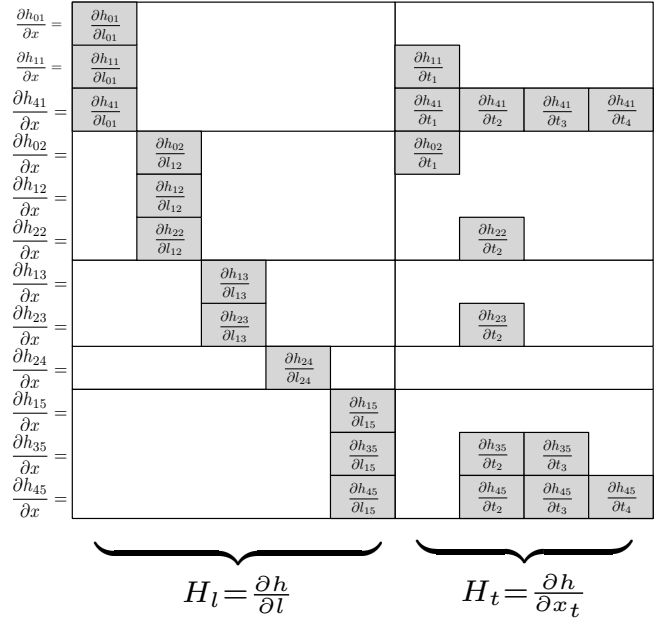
$\frac{\partial h_{01}}{\partial x} =$ $\frac{\partial h_{01}}{\partial l_{01}}$

$\frac{\partial h_{11}}{\partial x} =$ $\frac{\partial h_{11}}{\partial l_{01}}$ $\frac{\partial h_{11}}{\partial t_1}$

$\frac{\partial h_{41}}{\partial x} =$ $\frac{\partial h_{41}}{\partial l_{01}}$ $\frac{\partial h_{41}}{\partial t_1}$ $\frac{\partial h_{41}}{\partial t_2}$ $\frac{\partial h_{41}}{\partial t_3}$ $\frac{\partial h_{41}}{\partial t_4}$

$\frac{\partial h_{02}}{\partial x} =$ $\frac{\partial h_{02}}{\partial l_{12}}$ $\frac{\partial h_{02}}{\partial t_1}$

$\frac{\partial h_{12}}{\partial x} =$ $\frac{\partial h_{12}}{\partial l_{12}}$

$\frac{\partial h_{22}}{\partial x} =$ $\frac{\partial h_{22}}{\partial l_{12}}$ $\frac{\partial h_{22}}{\partial t_2}$

$\frac{\partial h_{13}}{\partial x} =$ $\frac{\partial h_{13}}{\partial l_{13}}$

$\frac{\partial h_{23}}{\partial x} =$ $\frac{\partial h_{23}}{\partial l_{13}}$ $\frac{\partial h_{23}}{\partial t_2}$

$\frac{\partial h_{24}}{\partial x} =$ $\frac{\partial h_{24}}{\partial l_{24}}$

$\frac{\partial h_{15}}{\partial x} =$ $\frac{\partial h_{15}}{\partial l_{15}}$

$\frac{\partial h_{35}}{\partial x} =$ $\frac{\partial h_{35}}{\partial l_{15}}$ $\frac{\partial h_{35}}{\partial t_2}$ $\frac{\partial h_{35}}{\partial t_3}$

$\frac{\partial h_{45}}{\partial x} =$ $\frac{\partial h_{45}}{\partial l_{15}}$ $\frac{\partial h_{45}}{\partial t_2}$ $\frac{\partial h_{45}}{\partial t_3}$ $\frac{\partial h_{45}}{\partial t_4}$

$H_l = \frac{\partial h}{\partial l}$ $H_t = \frac{\partial h}{\partial x_t}$